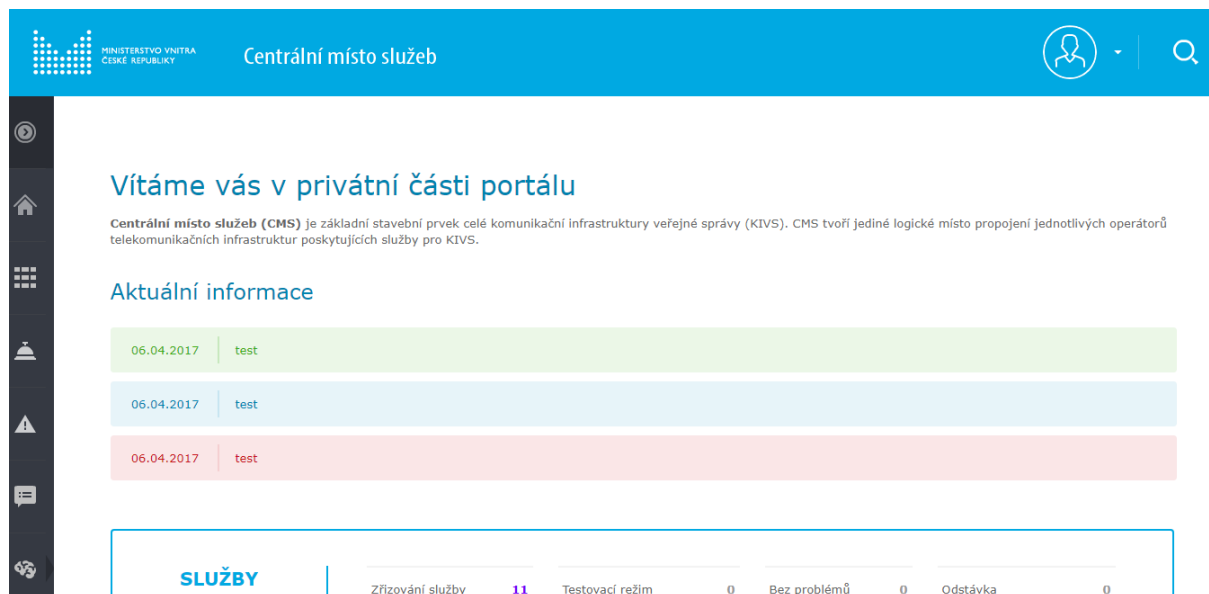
MINISTERSTVO VNITRA
ČESKÉ REPUBLIKY

Centrální místo služeb

Vítáme vás v privátní části portálu

**Centrální místo služeb (CMS)** je základní stavební prvek celé komunikační infrastruktury veřejné správy (KIVS). CMS tvoří jediné logické místo propojení jednotlivých operátorů telekomunikačních infrastruktur poskytujících služby pro KIVS.

Aktuální informace

06.04.2017 test

06.04.2017 test

06.04.2017 test

SLUŽBY

| Zřizování služby | 11 | Testovací režim | 0 | Bez problémů | 0 | Odstávka | 0 |
|---|---|---|---|---|---|---|---|